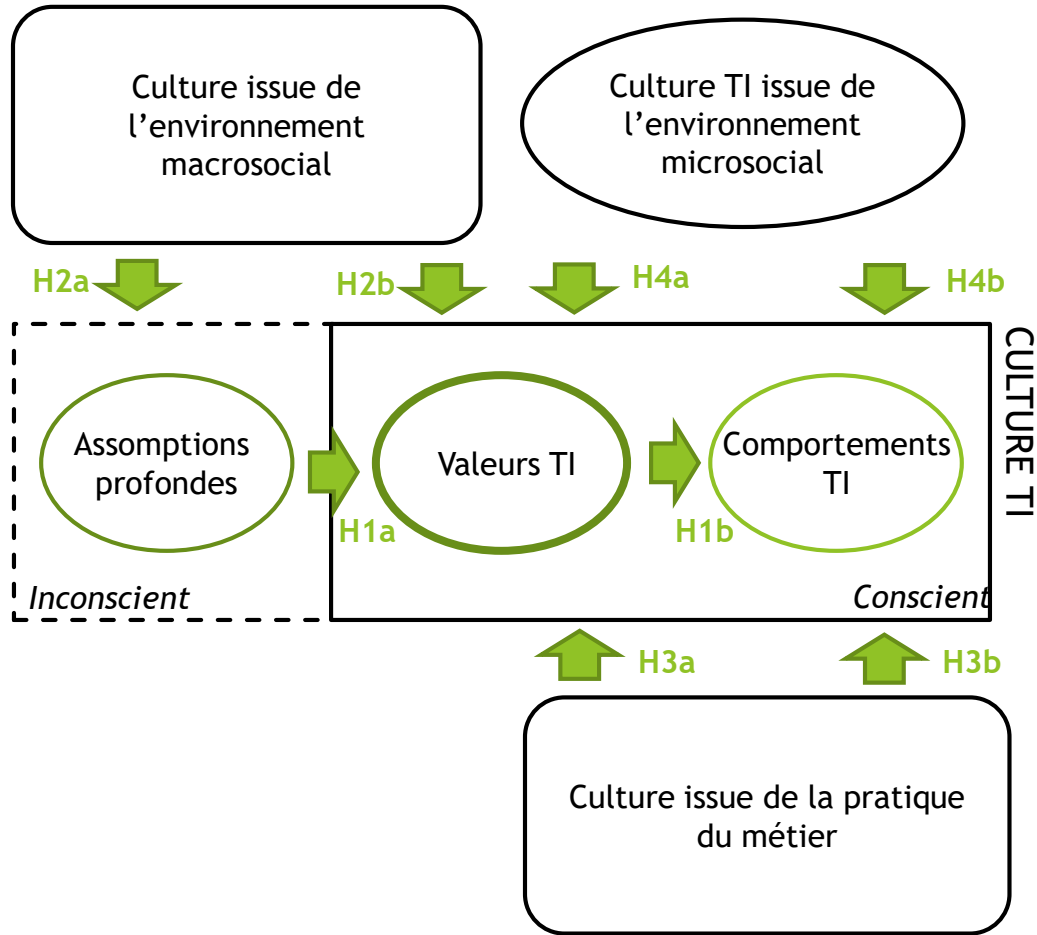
Culture issue de l'environnement macrosocial

Culture TI issue de l'environnement microsocial

H2a

H2b

H4a

H4b

CULTURE TI

Assomptions profondes

Valeurs TI

Comportements TI

H1a

H1b

Inconscient

Conscient

H3a

H3b

Culture issue de la pratique du métier